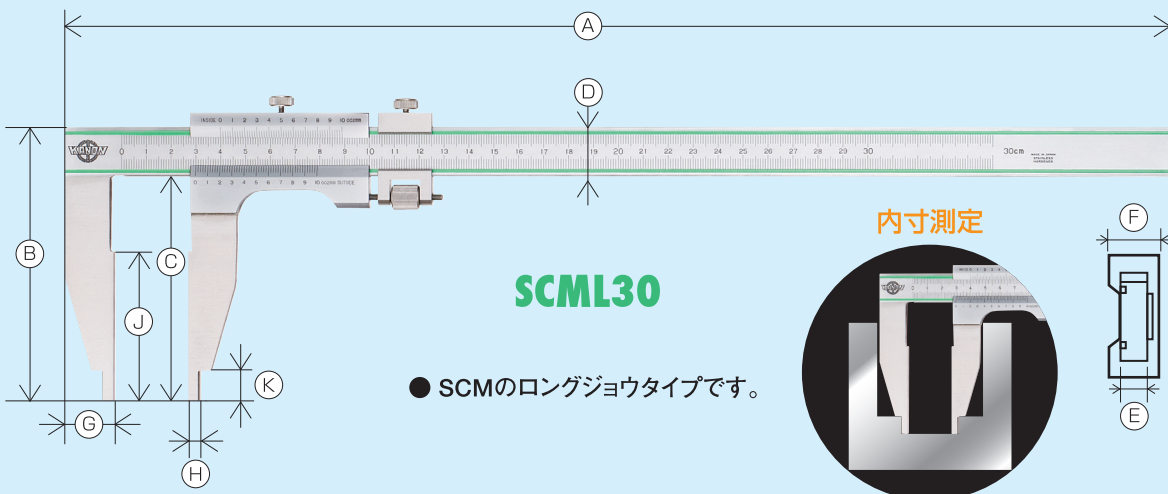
A

D

INSIDE 0 1 2 3 4 5 6 7 8 9 10 0.05mm

0 1 2 3 4 5 6 7 8 9 10 11 12 13 14 15 16 17 18 19 20 21 22 23 24 25 26 27 28 29 30 30cm

0 1 2 3 4 5 6 7 8 9 10 0.05mm OUTSIDE

B

C

J

K

G

H

SCML30

● SCMのロングジョウタイプです。

内寸測定

F

E